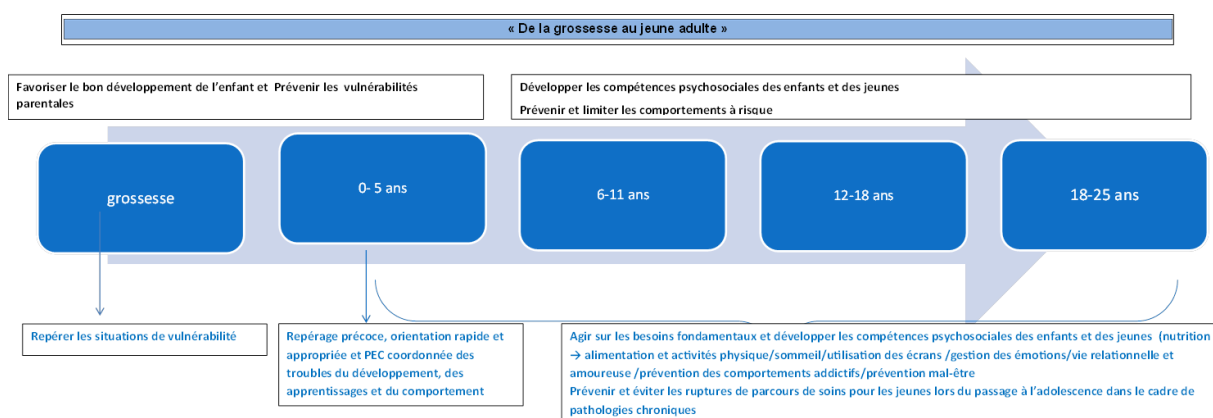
« De la grossesse au jeune adulte »

Favoriser le bon développement de l'enfant et Prévenir les vulnérabilités parentales

Développer les compétences psychosociales des enfants et des jeunes

Prévenir et limiter les comportements à risque

grossesse

0- 5 ans

6-11 ans

12-18 ans

18-25 ans

Repérer les situations de vulnérabilité

Repérage précoce, orientation rapide et appropriée et PEC coordonnée des troubles du développement, des apprentissages et du comportement

Agir sur les besoins fondamentaux et développer les compétences psychosociales des enfants et des jeunes (nutrition → alimentation et activités physique/sommeil/utilisation des écrans /gestion des émotions/vie relationnelle et amoureuse /prévention des comportements addictifs/prévention mal-être

Prévenir et éviter les ruptures de parcours de soins pour les jeunes lors du passage à l'adolescence dans le cadre de pathologies chroniques